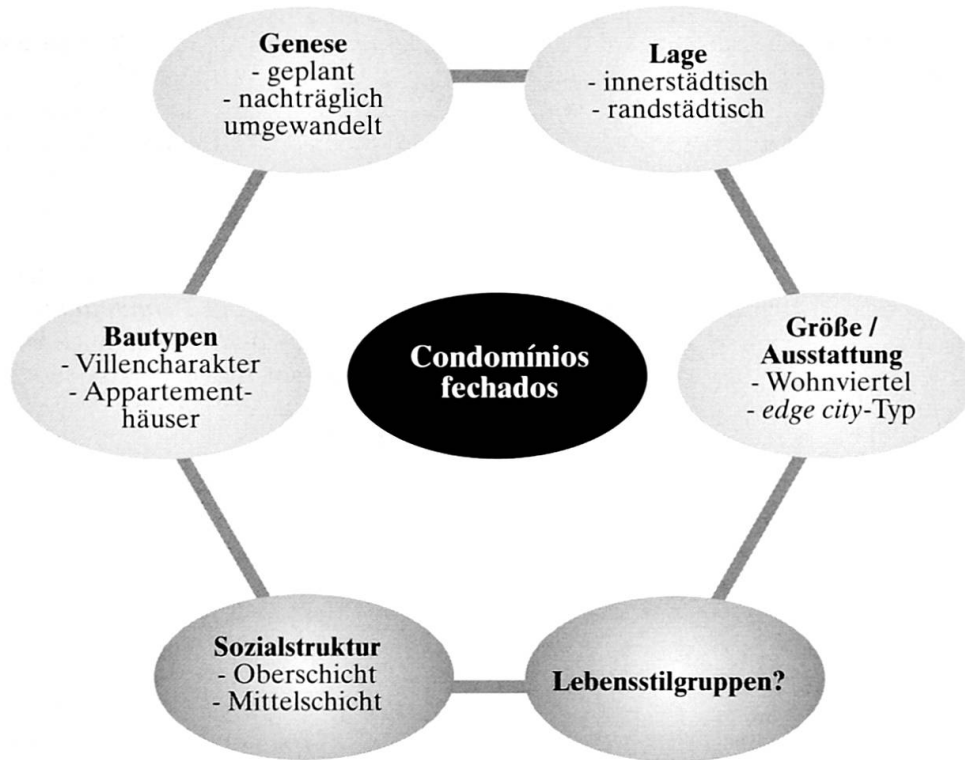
Genese
- geplant
- nachträglich umgewandelt

Lage
- innerstädtisch
- randstädtisch

Bautypen
- Villencharakter
- Appartementhäuser

Condomínios fechados

Größe / Ausstattung
- Wohnviertel
- *edge city*-Typ

Sozialstruktur
- Oberschicht
- Mittelschicht

Lebensstilgruppen?